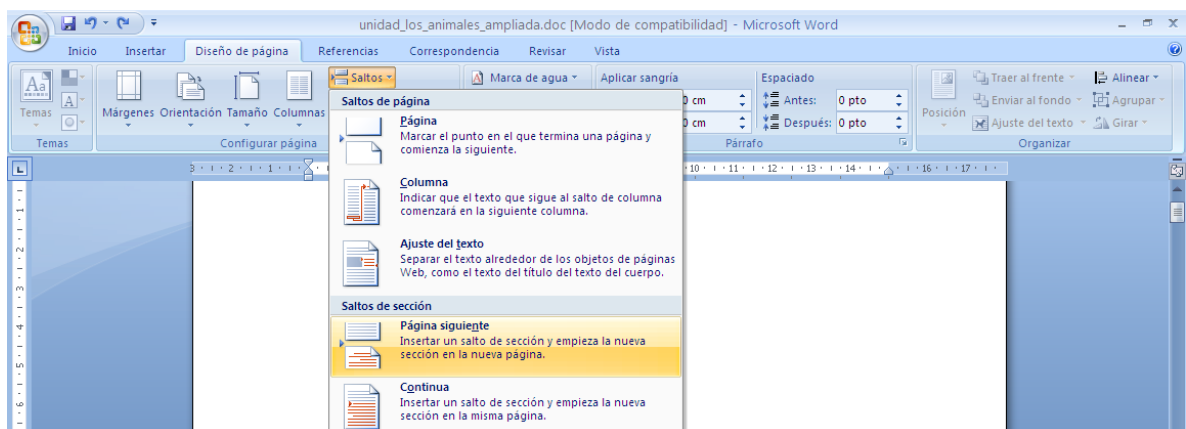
unidad_los_animales_ampliada.doc [Modo de compatibilidad] - Microsoft Word

Inicio Insertar Diseño de página Referencias Correspondencia Revisar Vista

Temas
Temas

Márgenes Orientación Tamaño Columnas
Configurar página

Saltos
Marca de agua
Aplicar sangría
Espaciado
0 cm
0 cm
Antes: 0 pto
Después: 0 pto
Párrafo

Posición
Traer al frente
Enviar al fondo
Ajuste del texto
Alinear
Agrupar
Girar
Organizar

Saltos de página

Página
Marcar el punto en el que termina una página y comienza la siguiente.

Columna
Indicar que el texto que sigue al salto de columna comenzará en la siguiente columna.

Ajuste del texto
Separar el texto alrededor de los objetos de páginas Web, como el texto del título del texto del cuerpo.

Saltos de sección

Página siguiente
Insertar un salto de sección y empieza la nueva sección en la nueva página.

Continua
Insertar un salto de sección y empieza la nueva sección en la misma página.